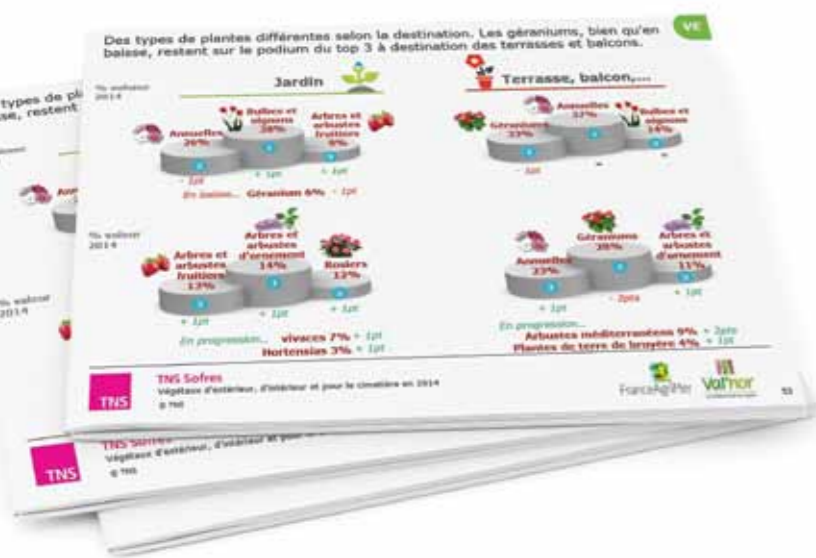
Des types de plantes différentes selon la destination. Les géraniums, bien qu'en baisse, restent sur le podium du top 3 à destination des terrasses et balcons.

VE

Jardin

% volume 2014

Annuelles 26%

Bulbes et oignons 30%

Arbres et arbustes fruitiers 9%

- 1pt

+ 1pt

+ 1pt

En baisse... Géranium 6% - 1pt

% valeur 2014

Arbres et arbustes fruitiers 13%

Arbres et arbustes d'ornement 14%

Rosiers 12%

+ 1pt

+ 1pt

+ 1pt

En progression... vivaces 7% + 1pt

Hortensias 3% + 1pt

Terrasse, balcon,...

Géraniums 23%

Annuelles 37%

Bulbes et oignons 14%

- 1pt

Annuelles 23%

Géraniums 28%

Arbres et arbustes d'ornement 11%

+ 1pt

- 2pts

+ 1pt

En progression...

Arbustes méditerranéens 9% + 2pts

Plantes de terre de bruyère 4% + 1pt

TNS

TNS Sofres

Végétaux d'extérieur, d'intérieur et pour le cimetière en 2014

© TNS

FranceAgriMer

Val'hor

53

types de pl

se, restent

Ann

% valeur 2014

TNS

TNS Sofres

Végétaux d'extérieur, d'intérieur et pour le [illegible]

© TNS